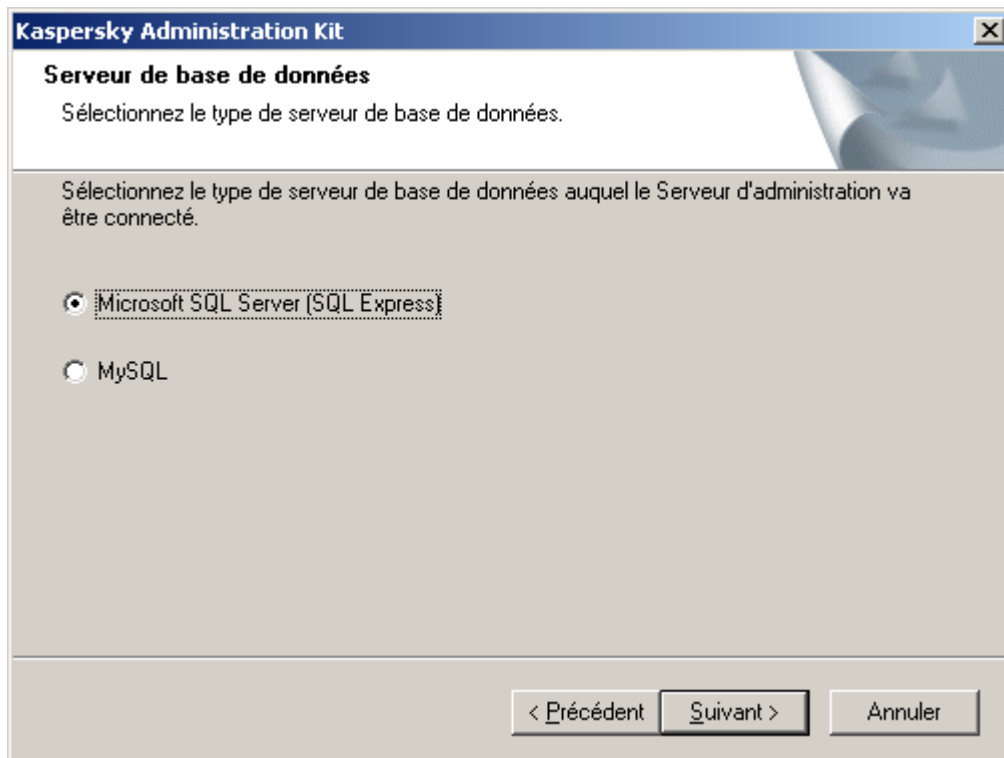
Kaspersky Administration Kit

Serveur de base de données

Sélectionnez le type de serveur de base de données.

Sélectionnez le type de serveur de base de données auquel le Serveur d'administration va être connecté.

Microsoft SQL Server (SQL Express)

MySQL

< Précédent

Suivant >

Annuler